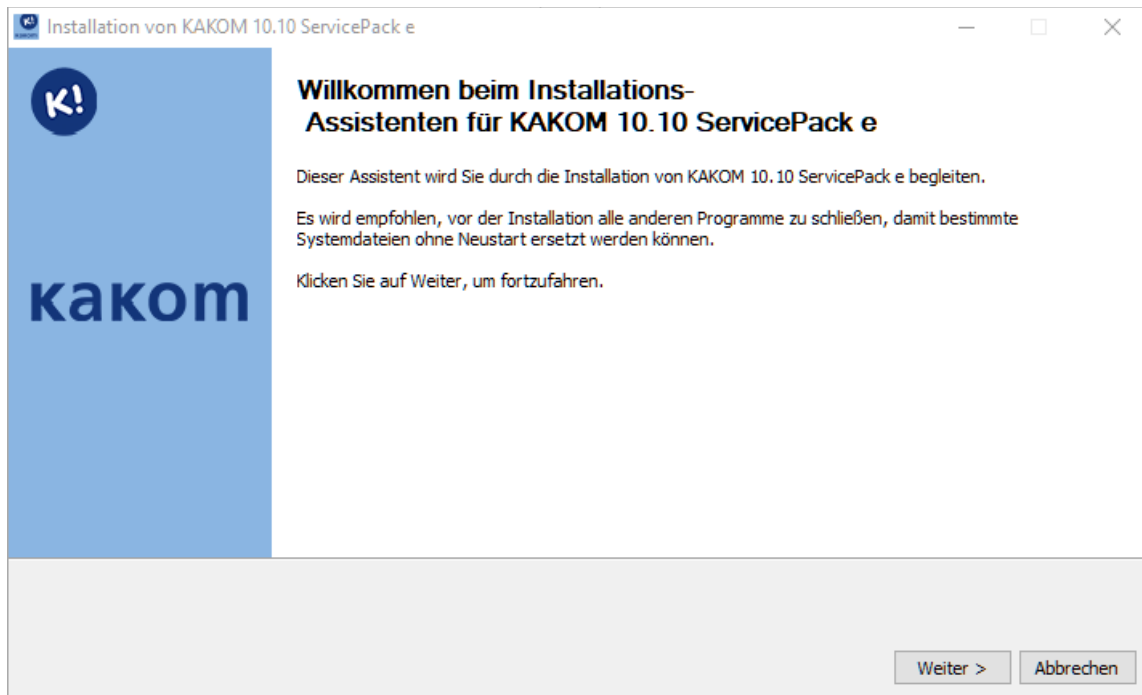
Installation von KAKOM 10.10 ServicePack e

K!

kakom

Willkommen beim Installations-Assistenten für KAKOM 10.10 ServicePack e

Dieser Assistent wird Sie durch die Installation von KAKOM 10.10 ServicePack e begleiten.

Es wird empfohlen, vor der Installation alle anderen Programme zu schließen, damit bestimmte Systemdateien ohne Neustart ersetzt werden können.

Klicken Sie auf Weiter, um fortzufahren.

Weiter >

Abbrechen